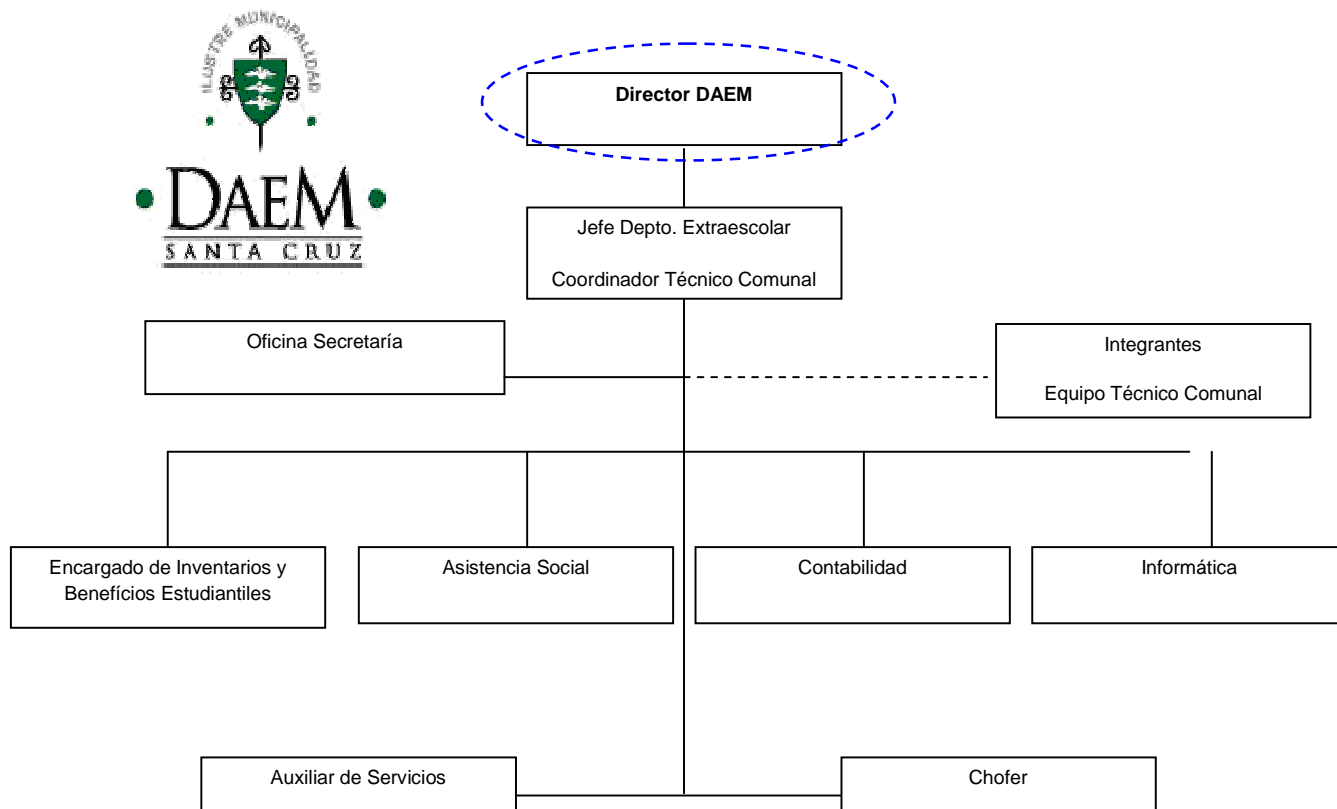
ILUSTRE MUNICIPALIDAD

DAEM
SANTA CRUZ

Director DAEM

Jefe Depto. Extraescolar

Coordinador Técnico Comunal

Oficina Secretaría

Integrantes

Equipo Técnico Comunal

Encargado de Inventarios y Benefícios Estudiantiles

Asistencia Social

Contabilidad

Informática

Auxiliar de Servicios

Chofer